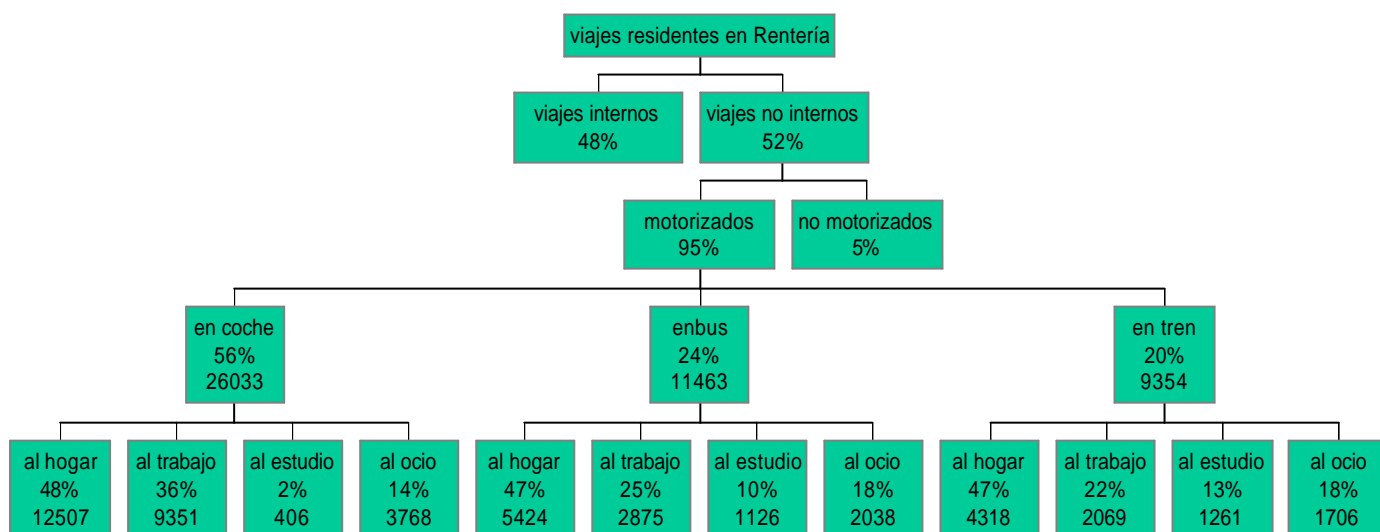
viajes residentes en Rentería

viajes internos
48%

viajes no internos
52%

motorizados
95%

no motorizados
5%

en coche
56%
26033

enbus
24%
11463

en tren
20%
9354

al hogar
48%
12507

al trabajo
36%
9351

al estudio
2%
406

al ocio
14%
3768

al hogar
47%
5424

al trabajo
25%
2875

al estudio
10%
1126

al ocio
18%
2038

al hogar
47%
4318

al trabajo
22%
2069

al estudio
13%
1261

al ocio
18%
1706